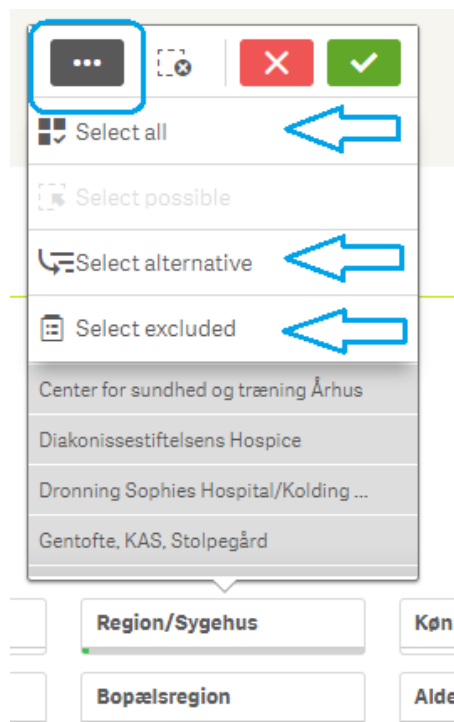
•••

Select all

Select possible

Select alternative

Select excluded

Center for sundhed og træning Århus

Diakonissestiftelsens Hospice

Dronning Sophies Hospital/Kolding ...

Gentofte, KAS, Stolpegård

Region/Sygehus

Køn

Bopælsregion

Alde